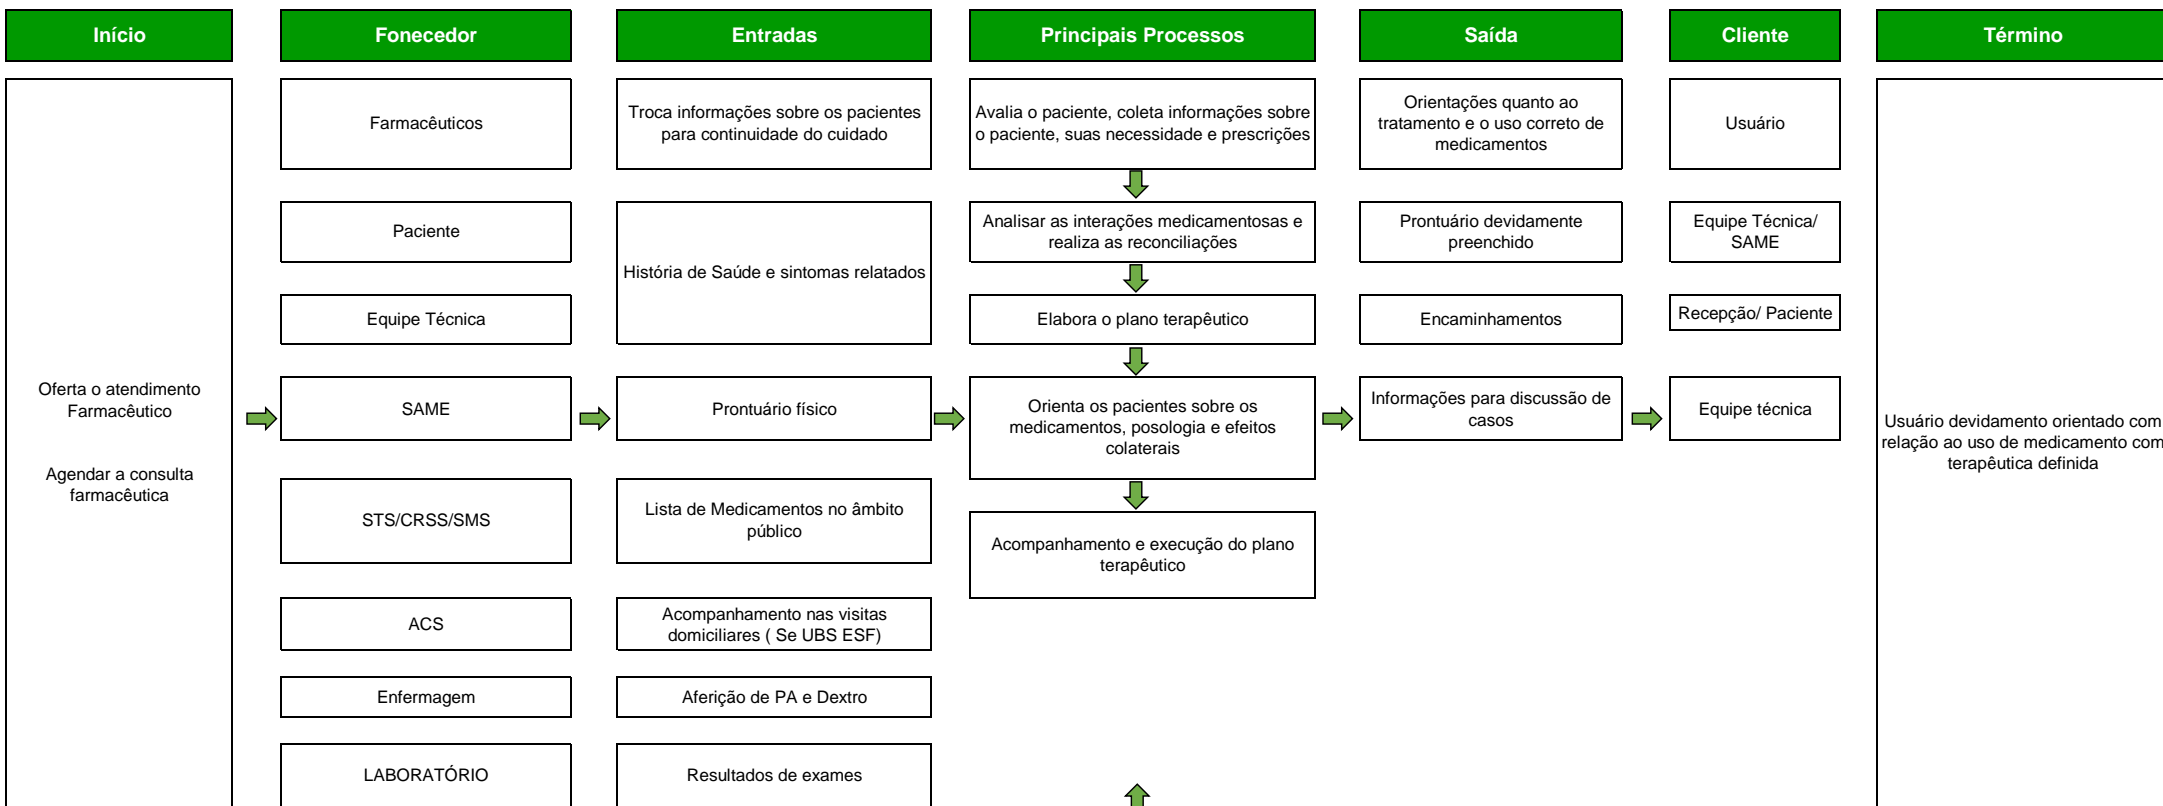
Início

Oferta o atendimento Farmacêutico

Agendar a consulta farmacêutica

Fonecedor

Farmacêuticos

Paciente

Equipe Técnica

SAME

STS/CRSS/SMS

ACS

Enfermagem

LABORATÓRIO

Entradas

Troca informações sobre os pacientes para continuidade do cuidado

História de Saúde e sintomas relatados

Prontuário físico

Lista de Medicamentos no âmbito público

Acompanhamento nas visitas domiciliares ( Se UBS ESF)

Aferição de PA e Dextro

Resultados de exames

Principais Processos

Avalia o paciente, coleta informações sobre o paciente, suas necessidade e prescrições

Analisar as interações medicamentosas e realiza as reconciliações

Elabora o plano terapêutico

Orienta os pacientes sobre os medicamentos, posologia e efeitos colaterais

Acompanhamento e execução do plano terapêutico

Saída

Orientações quanto ao tratamento e o uso correto de medicamentos

Prontuário devidamente preenchido

Encaminhamentos

Informações para discussão de casos

Cliente

Usuário

Equipe Técnica/ SAME

Recepção/ Paciente

Equipe técnica

Término

Usuário devidamento orientado com relação ao uso de medicamento com terapêutica definida